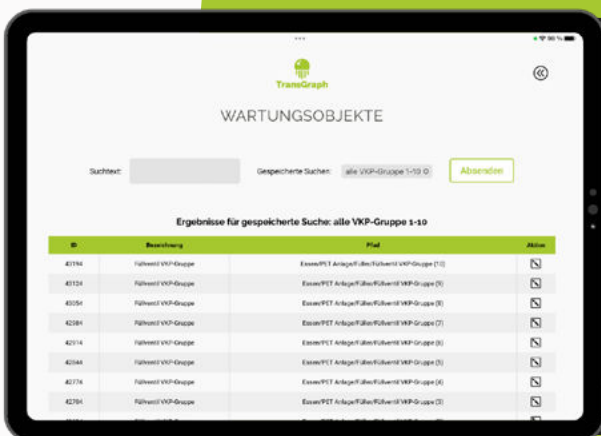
TransGraph

WARTUNGSOBJEKTE

Suchtext:

Gespeicherte Suchen: alle VKP-Gruppe 1-10

Absenden

Ergebnisse für gespeicherte Suche: alle VKP-Gruppe 1-10

| ID | Bezeichnung | Pfad | Aktion |
|---|---|---|---|
| 43194 | Füllventil VKP-Gruppe | Essen/PET Anlage/Füller/Füllventil VKP-Gruppe (10) | |
| 43124 | Füllventil VKP-Gruppe | Essen/PET Anlage/Füller/Füllventil VKP-Gruppe (9) | |
| 43054 | Füllventil VKP-Gruppe | Essen/PET Anlage/Füller/Füllventil VKP-Gruppe (8) | |
| 42984 | Füllventil VKP-Gruppe | Essen/PET Anlage/Füller/Füllventil VKP-Gruppe (7) | |
| 42914 | Füllventil VKP-Gruppe | Essen/PET Anlage/Füller/Füllventil VKP-Gruppe (6) | |
| 42844 | Füllventil VKP-Gruppe | Essen/PET Anlage/Füller/Füllventil VKP-Gruppe (5) | |
| 42774 | Füllventil VKP-Gruppe | Essen/PET Anlage/Füller/Füllventil VKP-Gruppe (4) | |
| 42704 | Füllventil VKP-Gruppe | Essen/PET Anlage/Füller/Füllventil VKP-Gruppe (3) | |